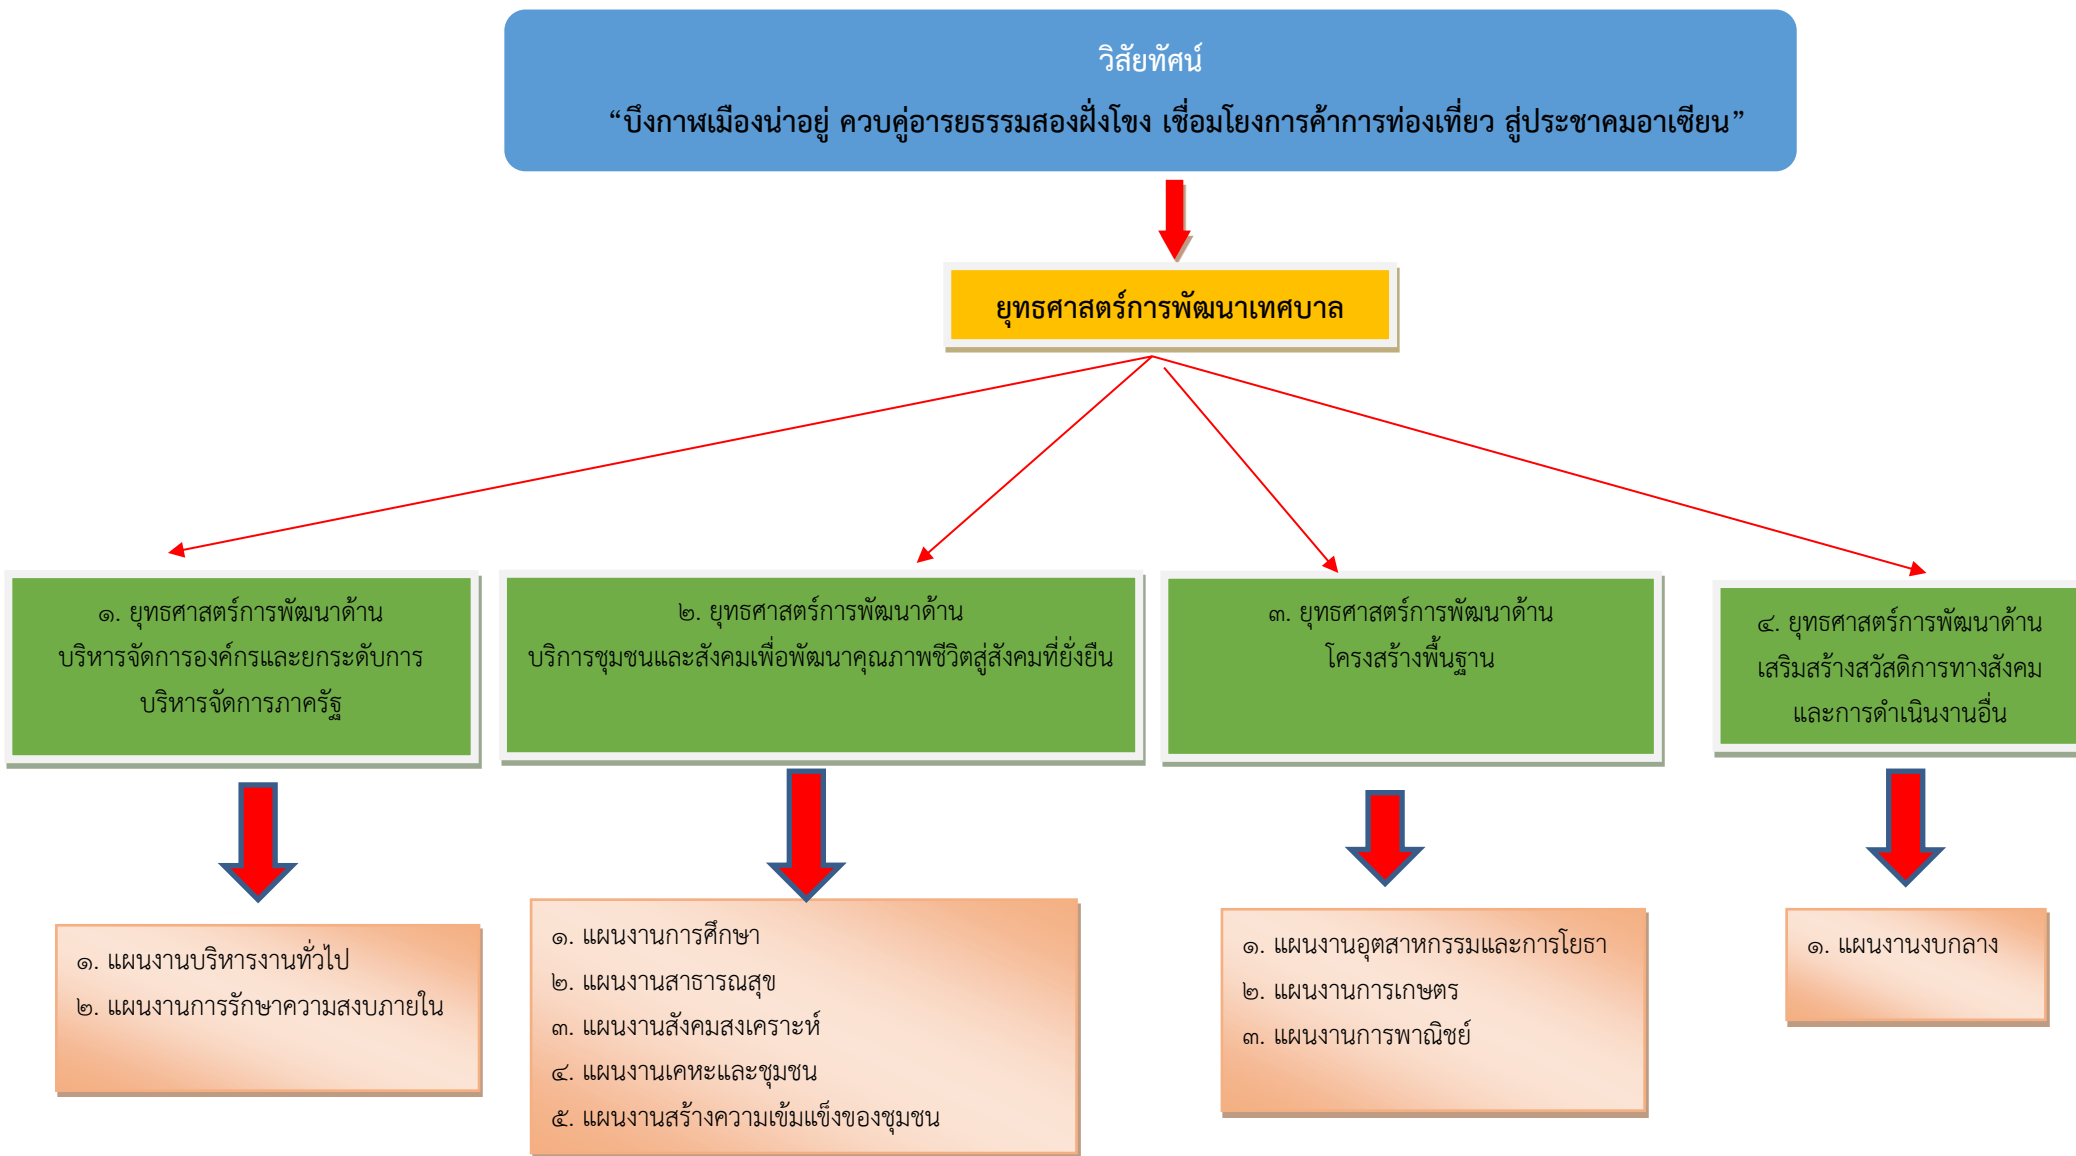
วิสัยทัศน์

“บึงกาฬเมืองน่าอยู่ ควบคู่อารยธรรมสองฝั่งโขง เชื่อมโยงการค้าการท่องเที่ยว สู่ประชาคมอาเซียน”

ยุทธศาสตร์การพัฒนาเทศบาล

๑. ยุทธศาสตร์การพัฒนาด้านบริหารจัดการองค์กรและยกระดับการบริหารจัดการภาครัฐ

๒. ยุทธศาสตร์การพัฒนาด้านบริการชุมชนและสังคมเพื่อพัฒนาคุณภาพชีวิตสู่สังคมที่ยั่งยืน

๓. ยุทธศาสตร์การพัฒนาด้านโครงสร้างพื้นฐาน

๔. ยุทธศาสตร์การพัฒนาด้านเสริมสร้างสวัสดิการทางสังคมและการดำเนินงานอื่น

๑. แผนงานบริหารงานทั่วไป
๒. แผนงานการรักษาความสงบภายใน

๑. แผนงานการศึกษา
๒. แผนงานสาธารณสุข
๓. แผนงานสังคมสงเคราะห์
๔. แผนงานเคหะและชุมชน
๕. แผนงานสร้างความเข้มแข็งของชุมชน

๑. แผนงานอุตสาหกรรมและการโยธา
๒. แผนงานการเกษตร
๓. แผนงานการพาณิชย์

๑. แผนงานงบกลาง